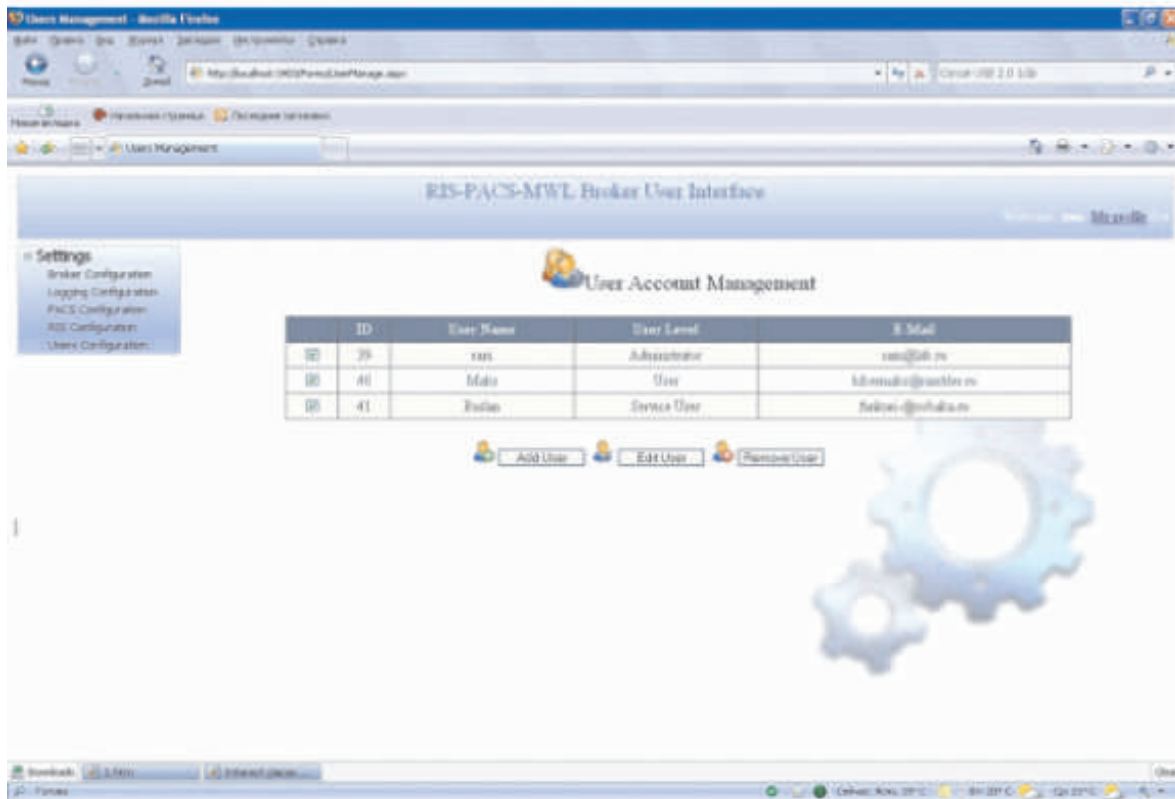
Users Management - Mozilla Firefox

Файл Правка Вид Журнал Закладки Инструменты Справка

Назад Домой

http://localhost:1403/Forms/UserManage.aspx

Начальная страница Последние заголовки

Users Management

RIS-PACS-MWL Broker User Interface

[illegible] Mozaffe

Settings
Broker Configuration
Logging Configuration
PACS Configuration
RIS Configuration
Users Configuration

User Account Management

| | ID | User Name | User Level | E-Mail |
|---|---|---|---|---|
| | 39 | sam | Administrator | sam@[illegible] |
| | 40 | Malu | User | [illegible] |
| | 41 | Ruslan | Service User | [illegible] |

Add User Edit User Remove User

Downloads

Готово